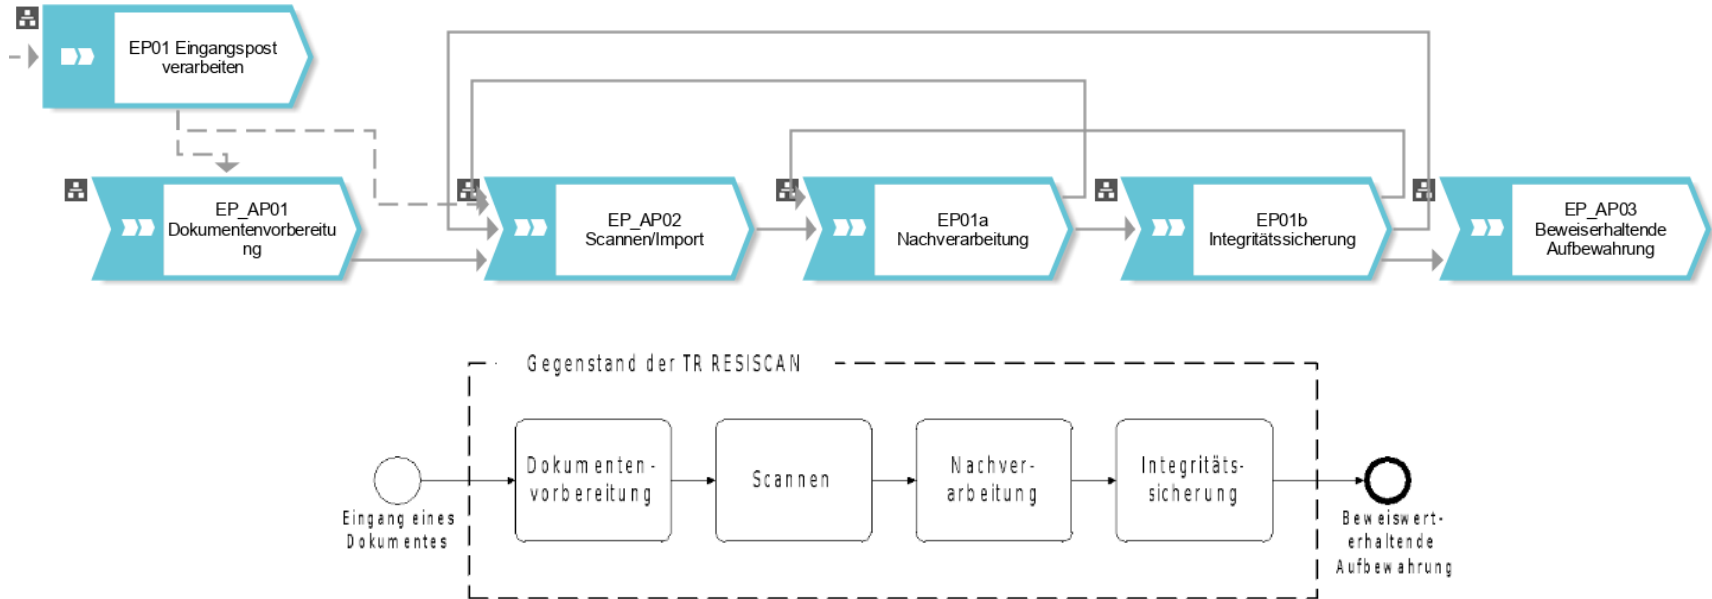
EP01 Eingangspost verarbeiten

EP_AP01 Dokumentenvorbereitu ng

EP_AP02 Scannen/Import

EP01a Nachverarbeitung

EP01b Integritätssicherung

EP_AP03 Beweiserhaltende Aufbewahrung

Gegenstand der TR RESISCAN

Eingang eines Dokumentes

Dokumenten-vorbereitung

Scannen

Nachver-arbeitung

Integritäts-sicherung

Beweiswert-erhaltende Aufbewahrung